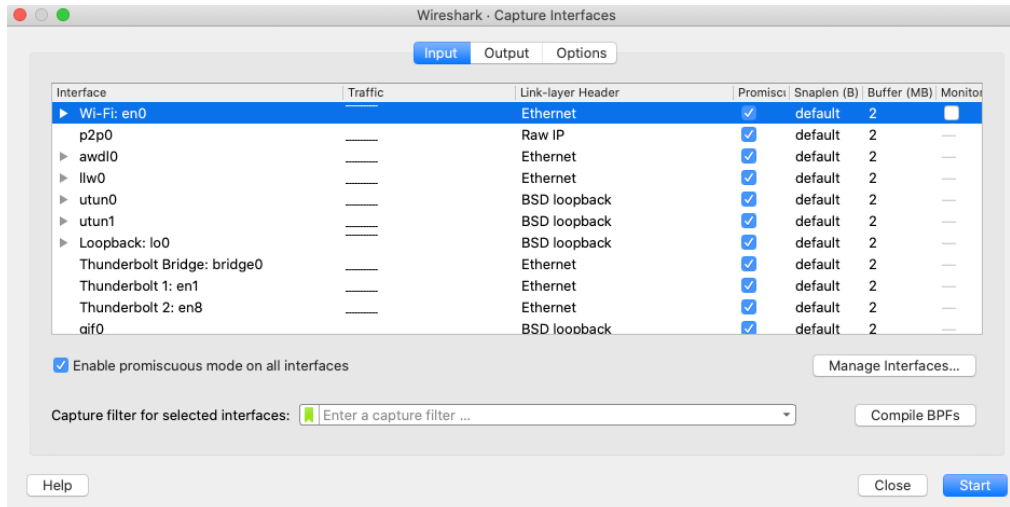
Wireshark · Capture Interfaces

Input Output Options

| Interface | Traffic | Link-layer Header | Promiscı | Snaplen (B) | Buffer (MB) | Monitor |
|---|---|---|---|---|---|---|
| ▶ Wi-Fi: en0 | | Ethernet | ☑ | default | 2 | ☐ |
| p2p0 | | Raw IP | ☑ | default | 2 | — |
| ▶ awdl0 | | Ethernet | ☑ | default | 2 | — |
| ▶ llw0 | | Ethernet | ☑ | default | 2 | — |
| ▶ utun0 | | BSD loopback | ☑ | default | 2 | — |
| ▶ utun1 | | BSD loopback | ☑ | default | 2 | — |
| ▶ Loopback: lo0 | | BSD loopback | ☑ | default | 2 | — |
| Thunderbolt Bridge: bridge0 | | Ethernet | ☑ | default | 2 | — |
| Thunderbolt 1: en1 | | Ethernet | ☑ | default | 2 | — |
| Thunderbolt 2: en8 | | Ethernet | ☑ | default | 2 | — |
| gif0 | | BSD loopback | ☑ | default | 2 | — |

☑ Enable promiscuous mode on all interfaces

Manage Interfaces...

Capture filter for selected interfaces: Enter a capture filter ...

Compile BPFs

Help

Close Start